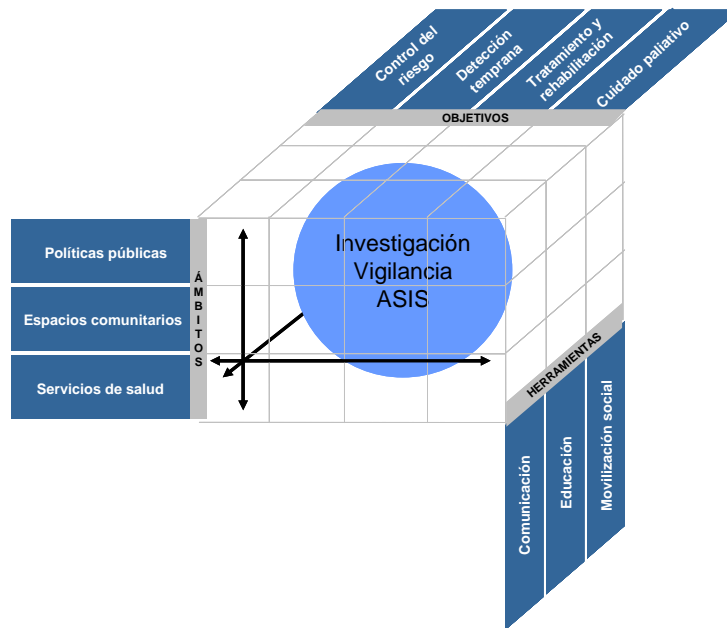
Control del riesgo

Detección temprana

Tratamiento y rehabilitación

Cuidado paliativo

OBJETIVOS

Políticas públicas

Espacios comunitarios

Servicios de salud

ÁMBITOS

Investigación
Vigilancia
ASIS

HERRAMIENTAS

Comunicación

Educación

Movilización social